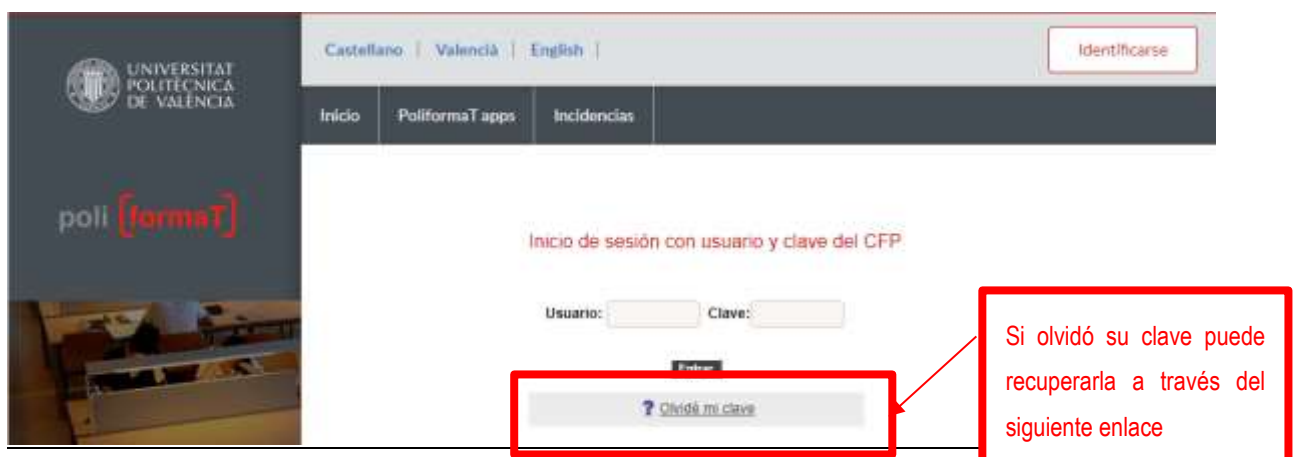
UNIVERSITAT POLITÈCNICA DE VALÈNCIA

poli [formaT]

Castellano | Valencià | English |

Identificarse

Inicio | PoliformaT apps | Incidencias

Inicio de sesión con usuario y clave del CFP

Usuario: Clave:

Entrar

? Olvidé mi clave

Si olvidó su clave puede recuperarla a través del siguiente enlace